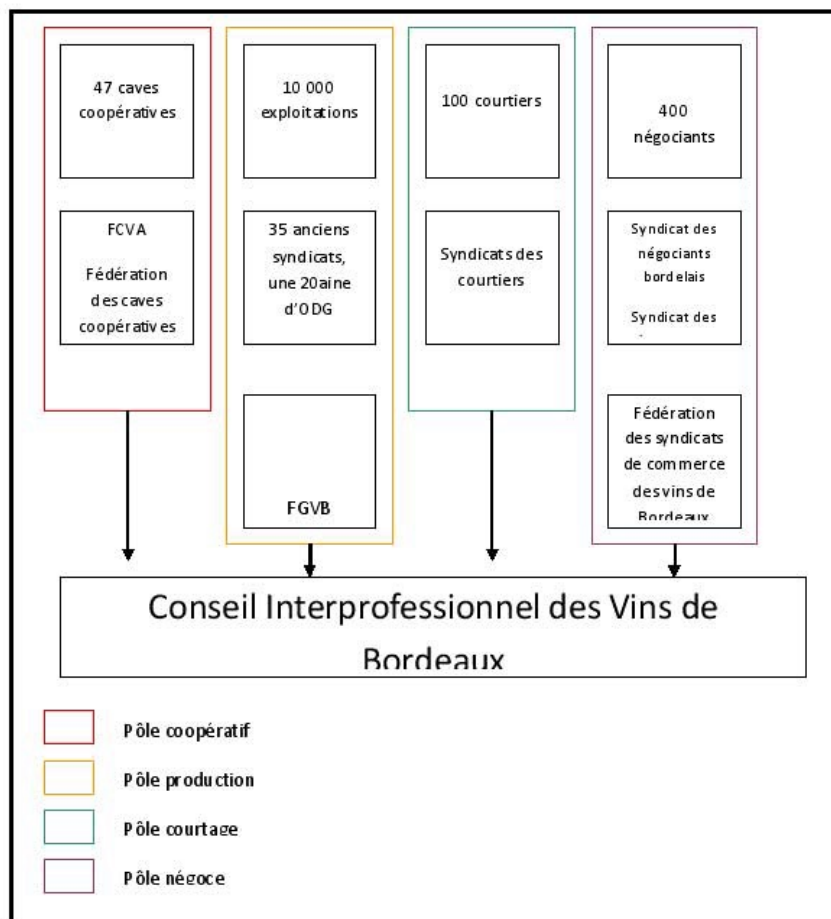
47 caves coopératives

FCVA

Fédération des caves coopératives

10 000 exploitations

35 anciens syndicats, une 20aine d'ODG

FGVB

100 courtiers

Syndicats des courtiers

400 négociants

Syndicat des négociants bordelais

Syndicat des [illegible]

Fédération des syndicats de commerce des vins de Bordeaux

Conseil Interprofessionnel des Vins de Bordeaux

Pôle coopératif

Pôle production

Pôle courtage

Pôle négoce